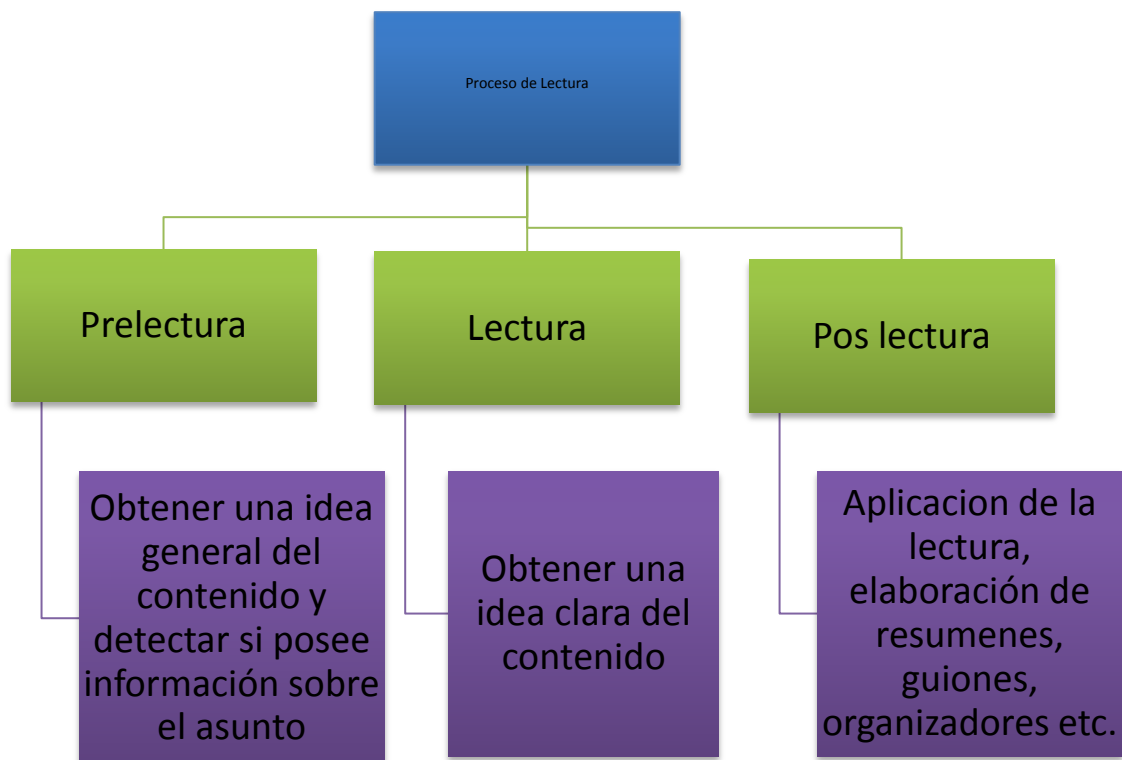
Proceso de Lectura

Prelectura

Lectura

Pos lectura

Obtener una idea general del contenido y detectar si posee información sobre el asunto

Obtener una idea clara del contenido

Aplicacion de la lectura, elaboración de resumenes, guiones, organizadores etc.